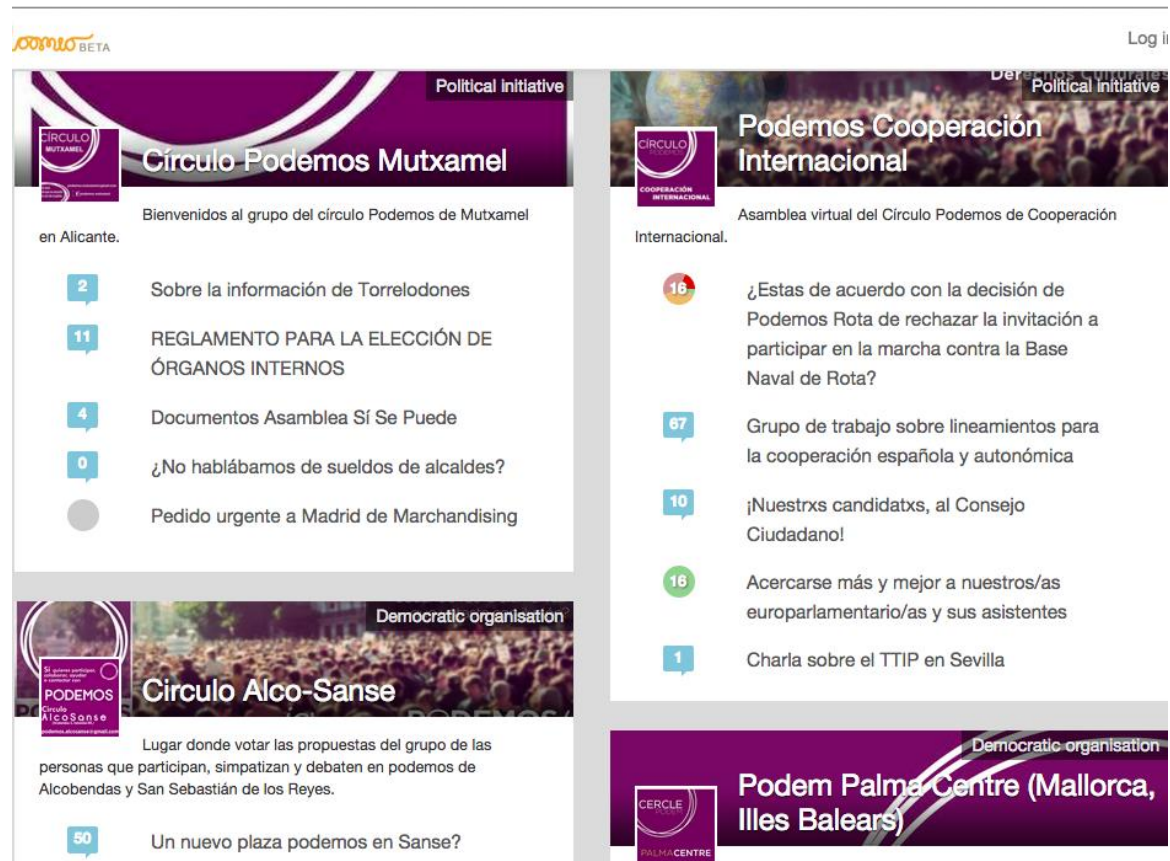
loomio BETA

Log i

Political initiative

CÍRCULO MUTXAMEL

Círculo Podemos Mutxamel

Bienvenidos al grupo del círculo Podemos de Mutxamel en Alicante.

2 Sobre la información de Torrelodones

11 REGLAMENTO PARA LA ELECCIÓN DE ÓRGANOS INTERNOS

4 Documentos Asamblea Sí Se Puede

0 ¿No hablábamos de sueldos de alcaldes?

Pedido urgente a Madrid de Marchandising

Democratic organisation

Si quieres participar, colaborar, ayudar o contactar con PODEMOS Circulo AlcoSanse podemos.alcosanse@gmail.com

Circulo Alco-Sanse

Lugar donde votar las propuestas del grupo de las personas que participan, simpatizan y debaten en podemos de Alcobendas y San Sebastián de los Reyes.

50 Un nuevo plaza podemos en Sanse?

Political initiative

CÍRCULO PODEMOS COOPERACIÓN INTERNACIONAL

Podemos Cooperación Internacional

Asamblea virtual del Círculo Podemos de Cooperación Internacional.

16 ¿Estas de acuerdo con la decisión de Podemos Rota de rechazar la invitación a participar en la marcha contra la Base Naval de Rota?

67 Grupo de trabajo sobre lineamientos para la cooperación española y autonómica

10 ¡Nuestrxs candidatxs, al Consejo Ciudadano!

16 Acercarse más y mejor a nuestros/as europarlamentario/as y sus asistentes

1 Charla sobre el TTIP en Sevilla

Democratic organisation

CERCLE PALMA CENTRE

Podem Palma Centre (Mallorca, Illes Balears)